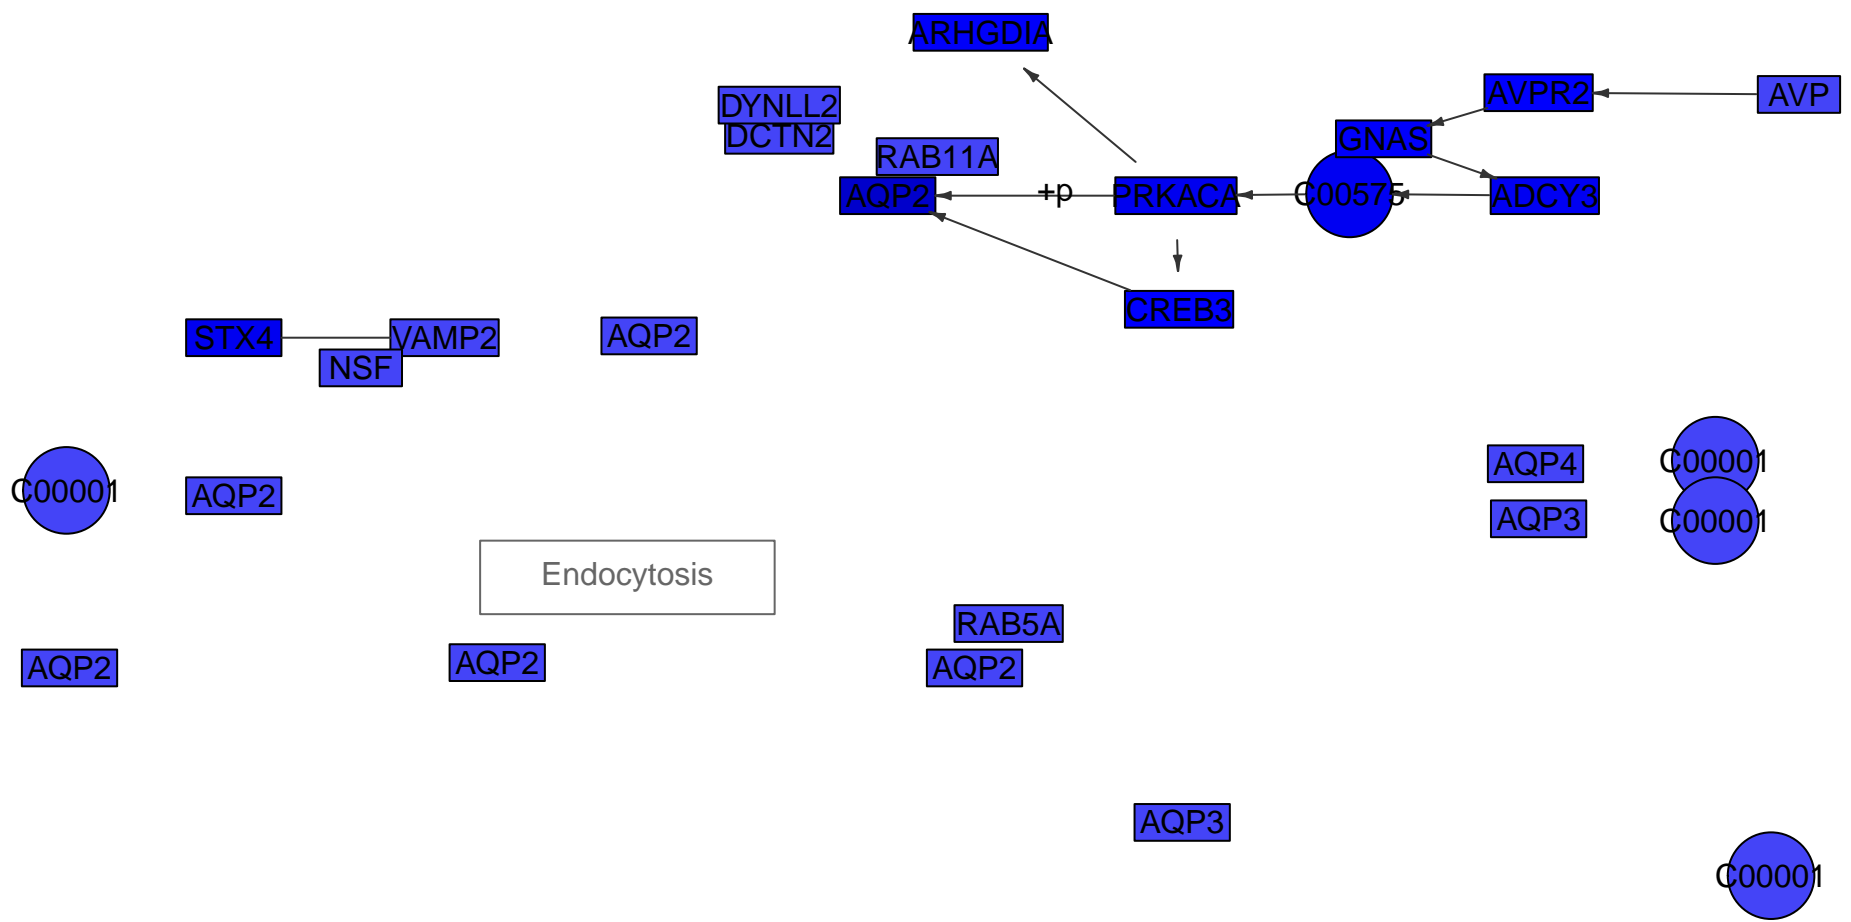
ARHGDIA

DYNLL2
DCTN2

RAB11A

AVPR2

AVP

GNAS

AQP2

+p

PRKACA

C00575

ADCY3

CREB3

STX4

VAMP2

NSF

AQP2

AQP4

C00001

C00001

AQP2

AQP3

C00001

Endocytosis

RAB5A

AQP2

AQP2

AQP2

AQP3

C00001